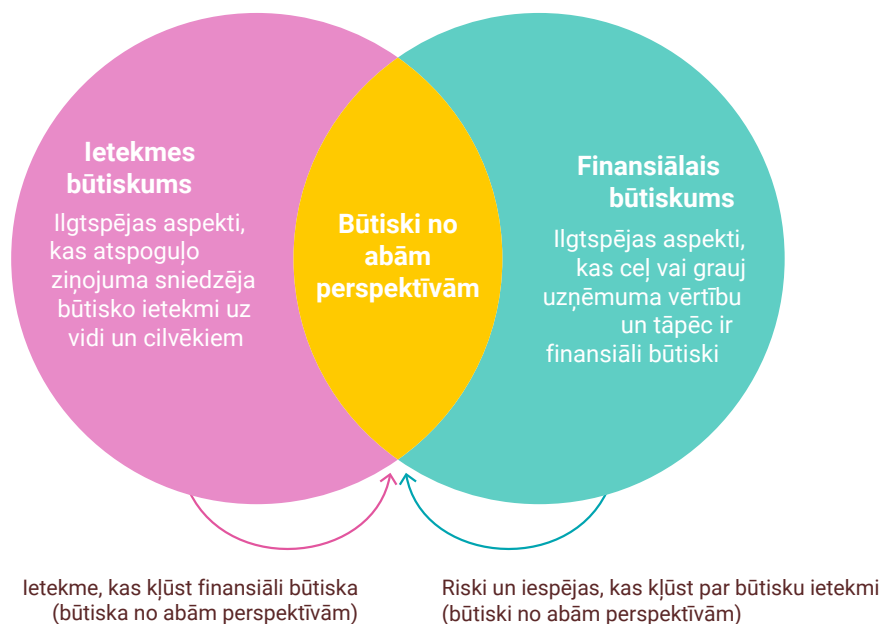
Ietekmes būtiskums

Ilgtspējas aspekti, kas atspoguļo ziņojuma sniedzēja būtisko ietekmi uz vidi un cilvēkiem

Būtiski no abām perspektīvām

Finansiālais būtiskums

Ilgtspējas aspekti, kas ceļ vai grauj uzņēmuma vērtību un tāpēc ir finansiāli būtiski

Ietekme, kas kļūst finansiāli būtiska (būtiska no abām perspektīvām)

Riski un iespējas, kas kļūst par būtisku ietekmi (būtiski no abām perspektīvām)